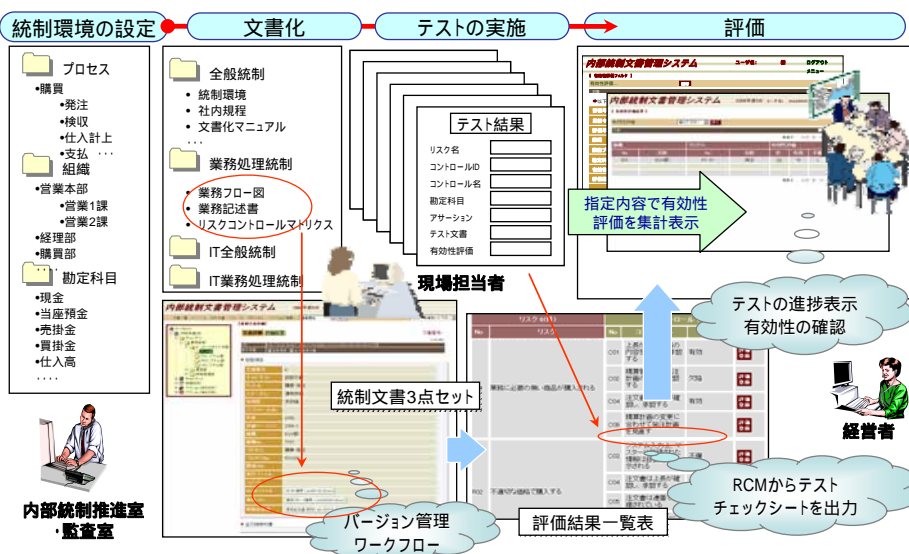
統制環境の設定

文書化

テストの実施

評価

プロセス
•購買
•発注
•検収
•仕入計上
•支払 ・・・

組織
•営業本部
•営業1課
•営業2課
•経理部
•購買部
・・・

勘定科目
•現金
•当座預金
•売掛金
•買掛金
•仕入高
・・・・

内部統制推進室
・監査室

全般統制
• 統制環境
• 社内規程
• 文書化マニュアル
・・・

業務処理統制
• 業務フロー図
• 業務記述書
• リスクコントロールマトリクス

IT全般統制

IT業務処理統制

内部統制文書管理システム

テスト結果
リスク名
コントロールID
コントロール名
勘定科目
アサーション
テスト文書
有効性評価

現場担当者

内部統制文書管理システム

内部統制文書管理システム

指定内容で有効性評価を集計表示

テストの進捗表示
有効性の確認

統制文書3点セット

No
リスク
C01
有効
C02
欠陥
C03
有効
C04
C05
不適
業務に必要の無い商品が購入される
R02
不適切な価格で購入する

経営者

RCMからテスト
チェックシートを出力

バージョン管理
ワークフロー

評価結果一覧表